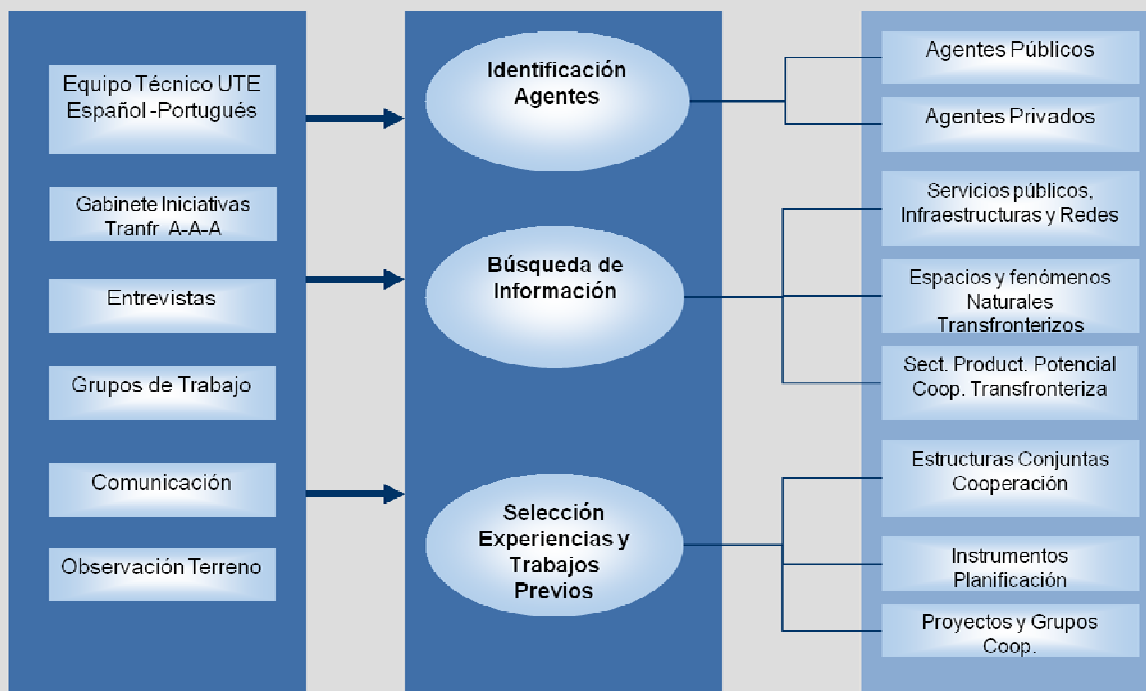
Equipo Técnico UTE Español-Portugués

Gabinete Iniciativas Tranfr. A-A-A

Entrevistas

Grupos de Trabajo

Comunicación

Observación Terreno

Identificación Agentes

Búsqueda de Información

Selección Experiencias y Trabajos Previos

Agentes Públicos

Agentes Privados

Servicios públicos, Infraestructuras y Redes

Espacios y fenómenos Naturales Transfronterizos

Sect. Product. Potencial Coop. Transfronteriza

Estructuras Conjuntas Cooperación

Instrumentos Planificación

Proyectos y Grupos Coop.